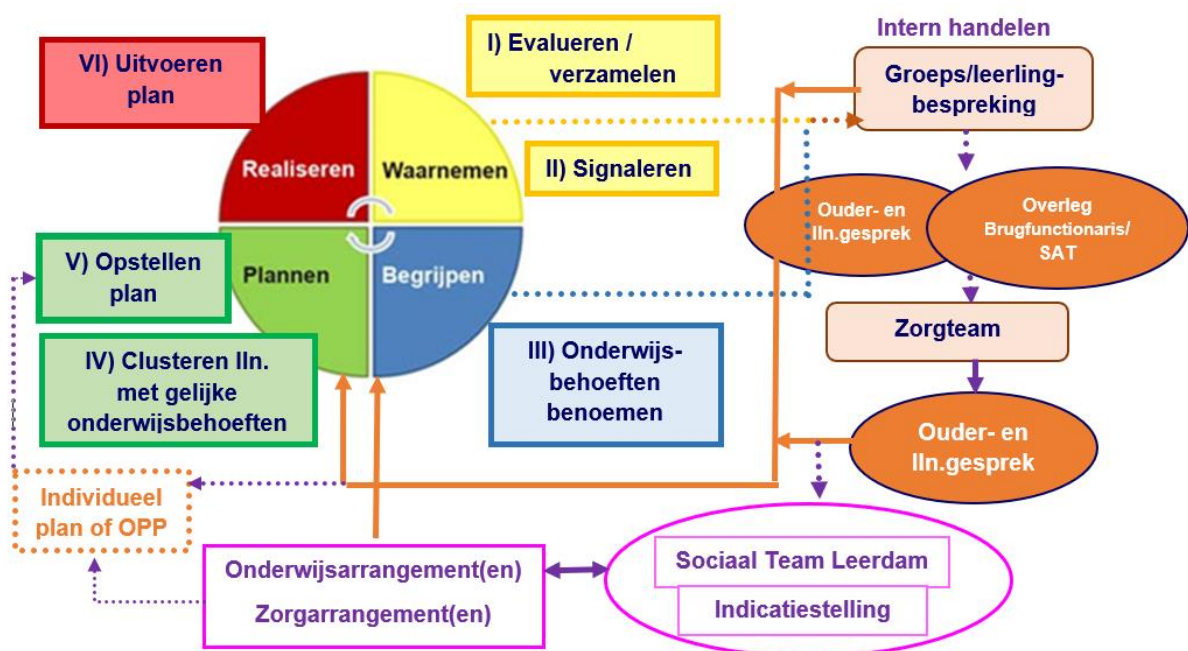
VI) Uitvoeren plan

I) Evalueren / verzamelen

Intern handelen

Groeps/leerling-bespreking

Realiseren

Waarnemen

II) Signaleren

Ouder- en lln.gesprek

Overleg Brugfunctionaris/ SAT

V) Opstellen plan

Plannen

Begrijpen

Zorgteam

IV) Clusteren lln. met gelijke onderwijsbehoeften

III) Onderwijs-behoeften benoemen

Ouder- en lln.gesprek

Individueel plan of OPP

Onderwijsarrangement(en)

Zorgarrangement(en)

Sociaal Team Leerdam

Indicatiestelling